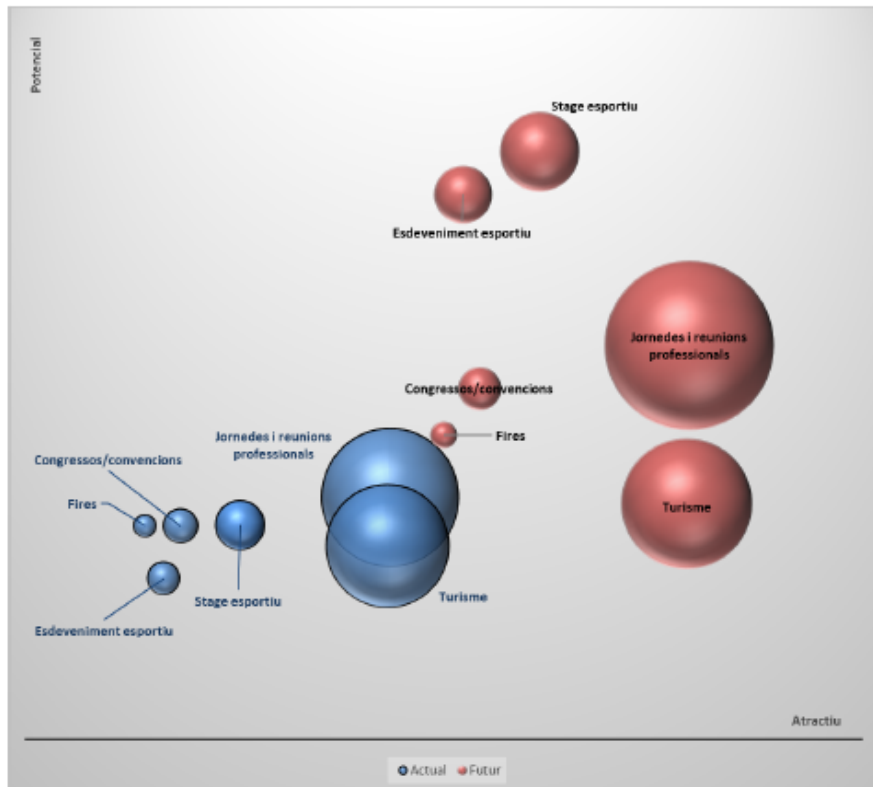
Potencial

Stage esportiu

Esdeveniment esportiu

Jornades i reunions professionals

Congressos/convencions

Fires

Jornedes i reunions professionals

Congressos/convencions

Fires

Turisme

Stage esportiu

Turisme

Esdeveniment esportiu

Atractiu

Actual Futur